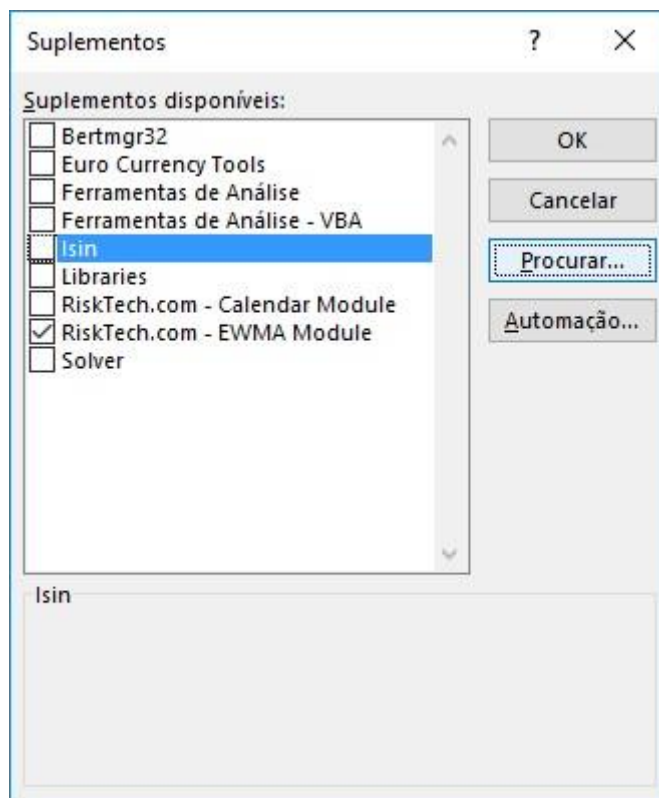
Suplementos

?

×

Suplementos disponíveis:

Bertmgr32
Euro Currency Tools
Ferramentas de Análise
Ferramentas de Análise - VBA
Isin
Libraries
RiskTech.com - Calendar Module
RiskTech.com - EWMA Module
Solver

OK

Cancelar

Procurar...

Automação...

Isin